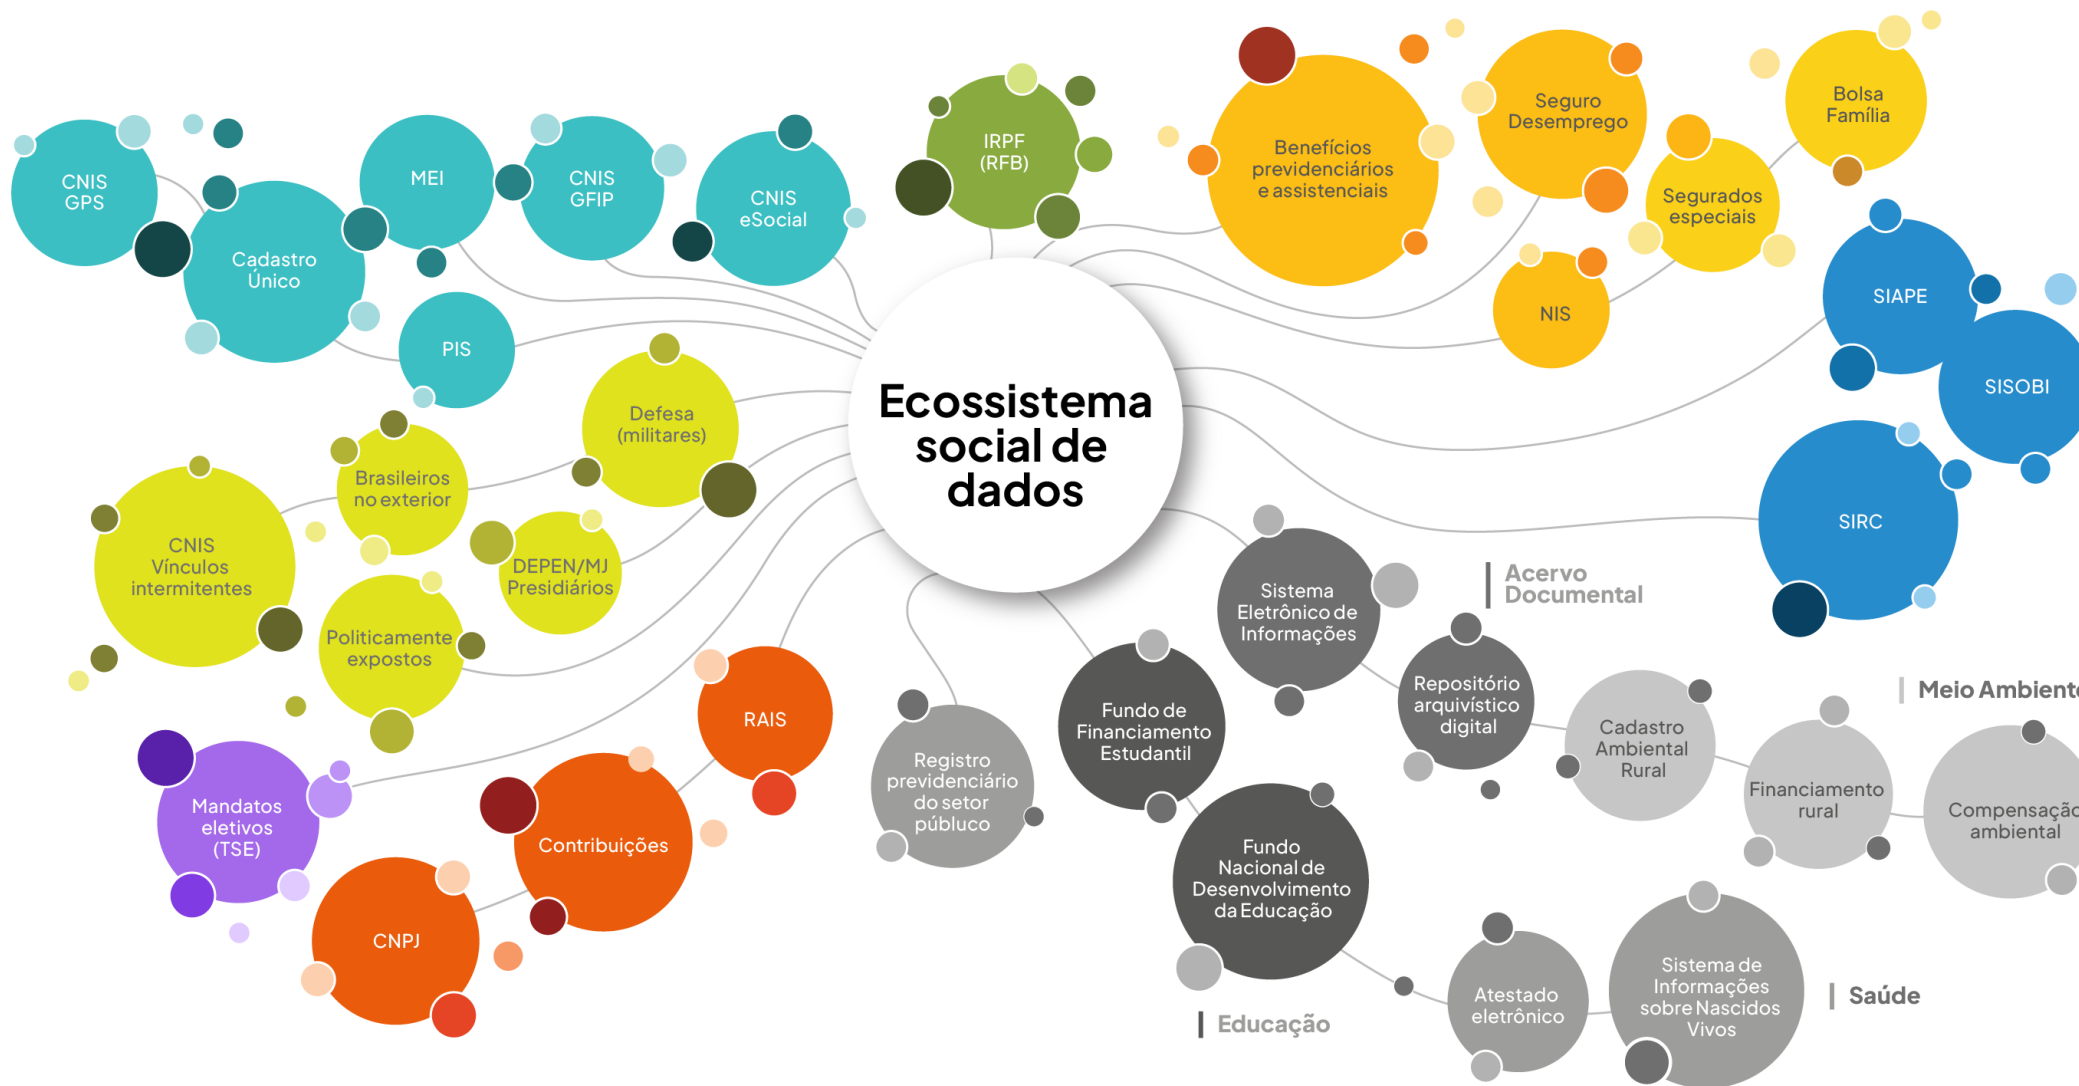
Ecossistema social de dados

CNIS GPS

Cadastro Único

MEI

CNIS GFIP

CNIS eSocial

PIS

IRPF (RFB)

Benefícios previdenciários e assistenciais

Seguro Desemprego

Bolsa Família

Segurados especiais

NIS

SIAPE

SISOBI

SIRC

Defesa (militares)

Brasileiros no exterior

CNIS Vínculos intermitentes

DEPEN/MJ Presidiários

Politicamente expostos

RAIS

Mandatos eletivos (TSE)

Contribuições

CNPJ

Registro previdenciário do setor público

Fundo de Financiamento Estudantil

Sistema Eletrônico de Informações

| Acervo Documental

Repositório arquivístico digital

Cadastro Ambiental Rural

Financiamento rural

| Meio Ambient

Compensaçã ambiental

Fundo Nacional de Desenvolvimento da Educação

| Educação

Atestado eletrônico

Sistema de Informações sobre Nascidos Vivos

| Saúde